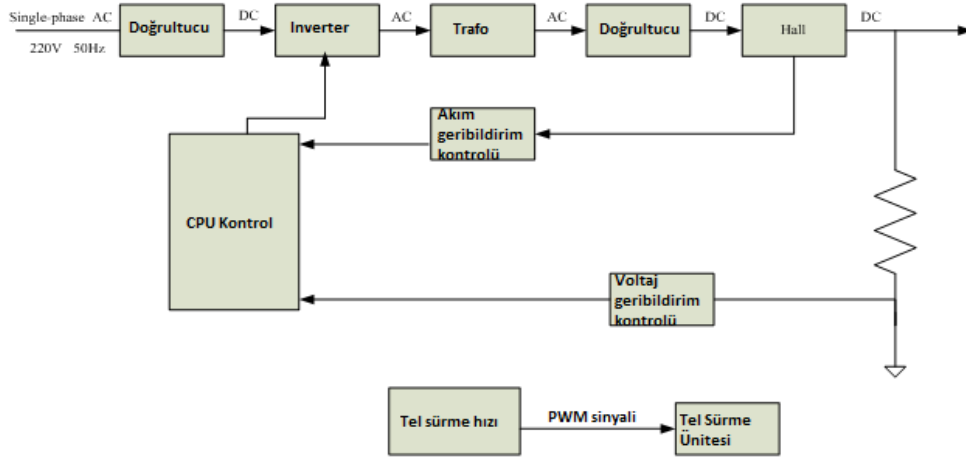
Single-phase AC
220V 50Hz

Doğrultucu

DC

Inverter

AC

Trafo

AC

Doğrultucu

DC

Hall

DC

Akım geribildirim kontrolü

CPU Kontrol

Voltaj geribildirim kontrolü

Tel sürme hızı

PWM sinyali

Tel Sürme Ünitesi